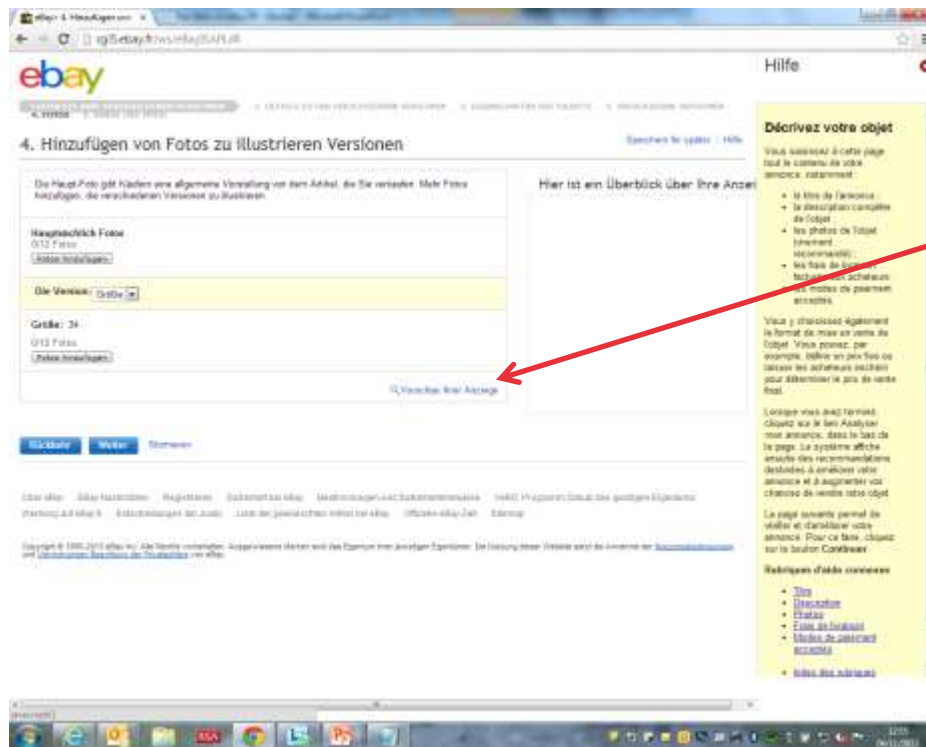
eBay > 4. Hinzufügen von ×

cgi5.ebay.fr/ws/eBayISAPI.dll

ebay

Hilfe

4. Hinzufügen von Fotos zu illustrieren Versionen

Speichern für später | Hilfe

Das Haupt-Foto gibt Käufern eine allgemeine Vorstellung von dem Artikel, die Sie verkaufen. Mehr Fotos hinzufügen, die verschiedenen Versionen zu illustrieren.

Hauptsächlich Fotos
0/12 Fotos
Fotos hinzufügen

Die Version: Größe

Größe: 34
0/12 Fotos
Fotos hinzufügen

Vorschau Ihrer Anzeige

Hier ist ein Überblick über Ihre Anze

Rückkehr Weiter Stornieren

Décrivez votre objet

Vous saisissez à cette page tout le contenu de votre annonce, notamment :

- le titre de l'annonce
- la description complète de l'objet
- les photos de l'objet (vivement recommandé)
- les frais de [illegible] facturés aux acheteurs
- les modes de paiement acceptés

Vous y choisissez également le format de mise en vente de l'objet. Vous pouvez, par exemple, définir un prix fixe ou laisser les acheteurs enchérir pour déterminer le prix de vente final.

Lorsque vous avez terminé, cliquez sur le lien Analyser mon annonce, dans le bas de la page. Le système affiche ensuite des recommandations destinées à améliorer votre annonce et à augmenter vos chances de vendre votre objet.

La page suivante permet de vérifier et d'améliorer votre annonce. Pour ce faire, cliquez sur le bouton Continuer.

Rubriques d'aide connexes

- Titre
- Description
- Photos
- Frais de livraison
- Modes de paiement acceptés

- Index des rubriques

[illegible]